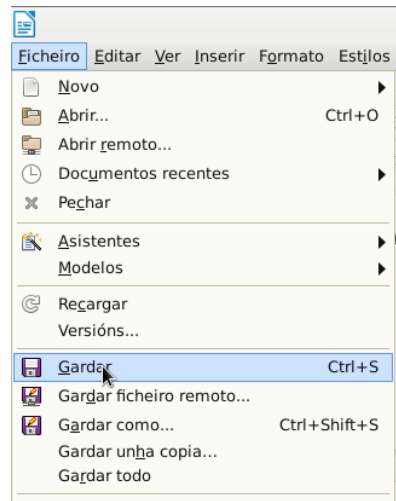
Ficheiro Editar Ver Inserir Formato Estilos

Novo
Abrir... Ctrl+O
Abrir remoto...
Documentos recentes
Pechar

Asistentes
Modelos

Recargar
Versións...

Gardar Ctrl+S
Gardar ficheiro remoto...
Gardar como... Ctrl+Shift+S
Gardar unha copia...
Gardar todo